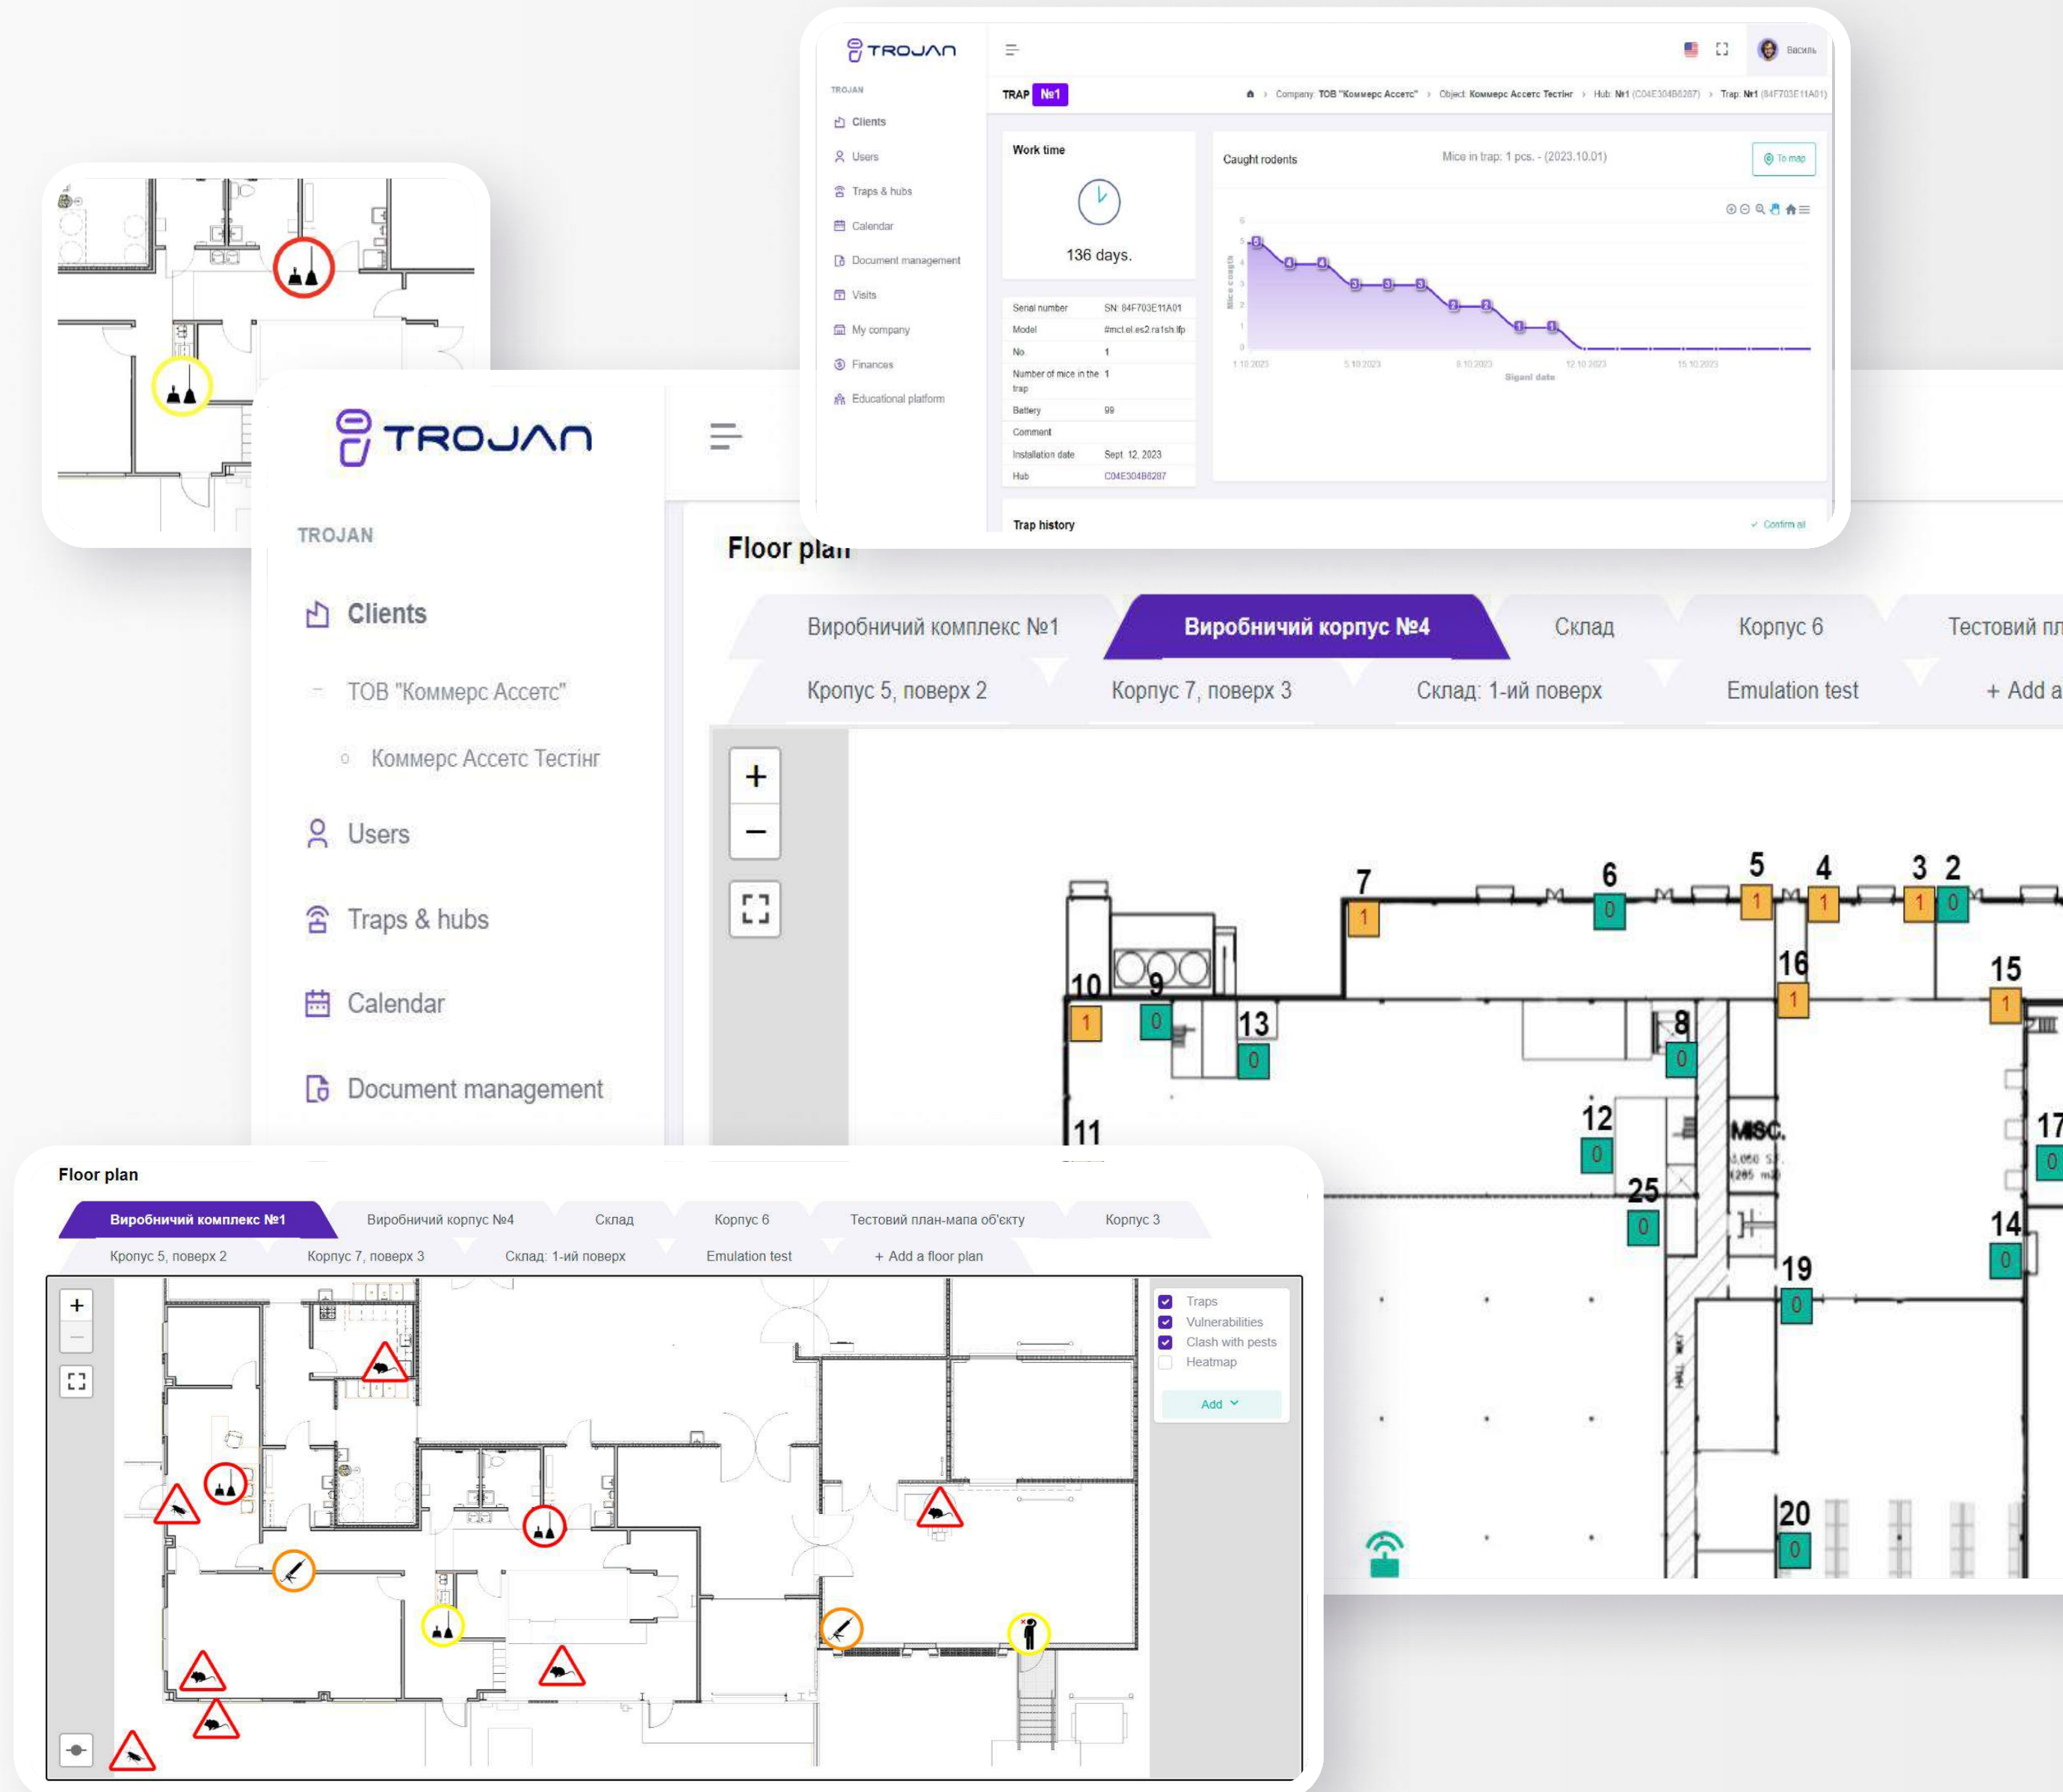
TROJAN
TROJAN
Clients
Users
Traps & hubs
Calendar
Document management
Visits
My company
Finances
Educational platform

Василь

TRAP №1
Company: ТОВ "Коммерс Ассетс" > Object: Коммерс Ассетс Тестінг > Hub: №1 (C04E304B6287) > Trap: №1 (84F703E11A01)

Work time
136 days.

Caught rodents
Mice in trap: 1 pcs. - (2023.10.01)
To map

Mice caught
Signal date

| Serial number | SN: 84F703E11A01 |
|---|---|
| Model | #mct.el.es2.ra1sh.lfp |
| No. | 1 |
| Number of mice in the trap | 1 |
| Battery | 99 |
| Comment | |
| Installation date | Sept. 12, 2023 |
| Hub | C04E304B6287 |

Trap history
Confirm all

TROJAN
TROJAN
Clients
ТОВ "Коммерс Ассетс"
Коммерс Ассетс Тестінг
Users
Traps & hubs
Calendar
Document management

Floor plan
Виробничий комплекс №1
Виробничий корпус №4
Склад
Корпус 6
Тестовий пл
Кропус 5, поверх 2
Корпус 7, поверх 3
Склад: 1-ий поверх
Emulation test
+ Add a

+
−
7 1
6 0
5 1
4 1
3 1
2 0
16 1
15 1
10 1
9 0
13 0
8 0
12 0
11
MISC.
17 0
25 0
14 0
19 0
20 0

Floor plan
Виробничий комплекс №1
Виробничий корпус №4
Склад
Корпус 6
Тестовий план-мапа об'єкту
Корпус 3
Кропус 5, поверх 2
Корпус 7, поверх 3
Склад: 1-ий поверх
Emulation test
+ Add a floor plan
+
−
Traps
Vulnerabilities
Clash with pests
Heatmap
Add